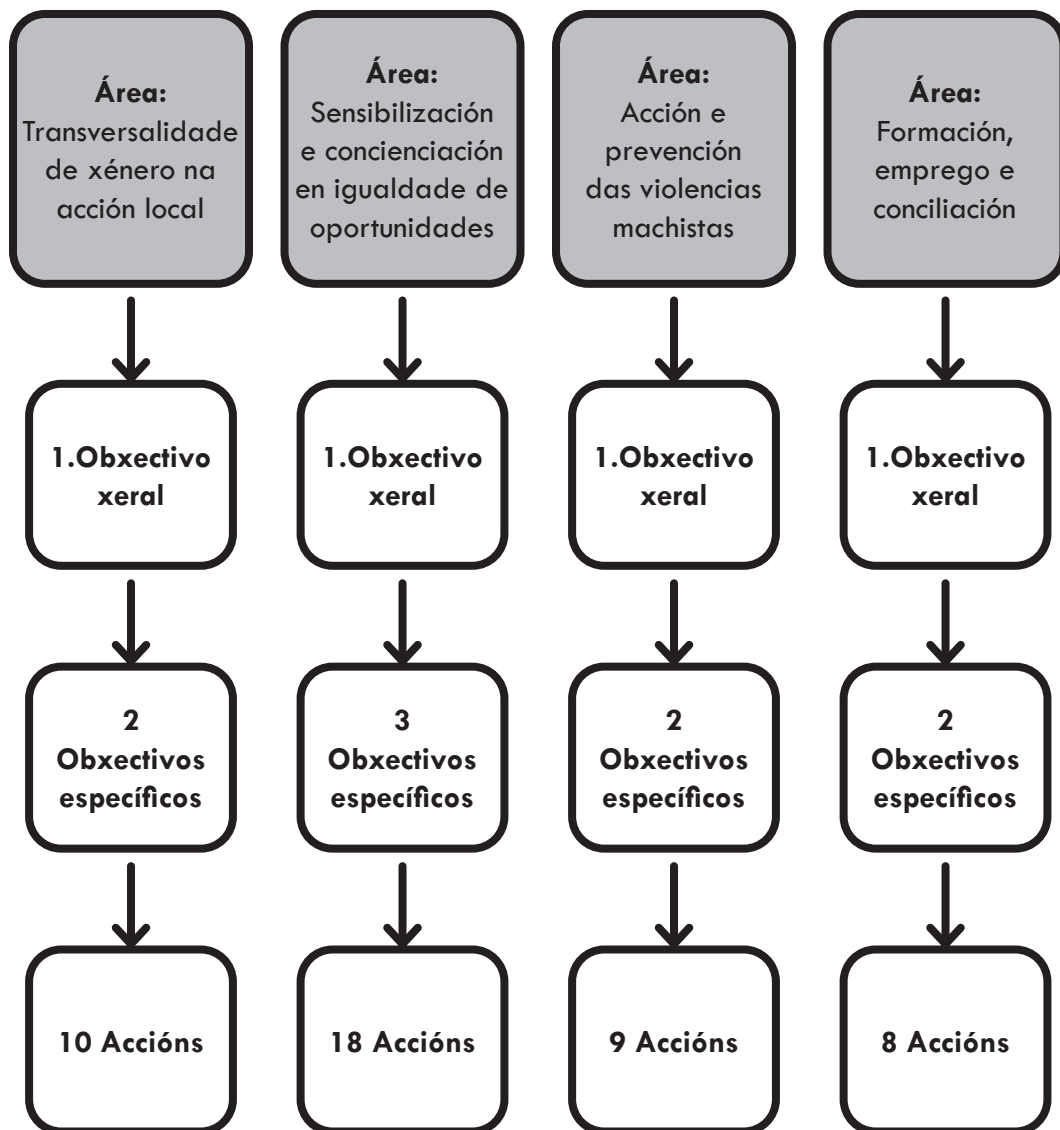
Área:
Transversalidade de xénero na acción local

1.Obxectivo xeral

2 Obxectivos específicos

10 Accións

Área:
Sensibilización e concienciación en igualdade de oportunidades

1.Obxectivo xeral

3 Obxectivos específicos

18 Accións

Área:
Acción e prevención das violencias machistas

1.Obxectivo xeral

2 Obxectivos específicos

9 Accións

Área:
Formación, emprego e conciliación

1.Obxectivo xeral

2 Obxectivos específicos

8 Accións